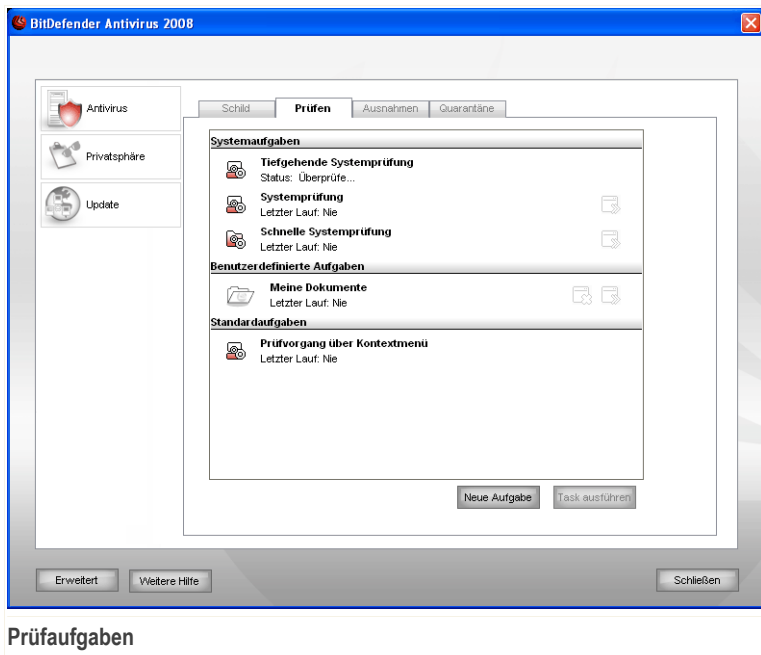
BitDefender Antivirus 2008

Antivirus
Privatsphäre
Update

Schild | Prüfen | Ausnahmen | Quarantäne

Systemaufgaben
Tiefgehende Systemprüfung
Status: Überprüfe...
Systemprüfung
Letzter Lauf: Nie
Schnelle Systemprüfung
Letzter Lauf: Nie
Benutzerdefinierte Aufgaben
Meine Dokumente
Letzter Lauf: Nie
Standardaufgaben
Prüfvorgang über Kontextmenü
Letzter Lauf: Nie

Neue Aufgabe
Task ausführen

Erweitert
Weitere Hilfe
Schließen

Prüfaufgaben